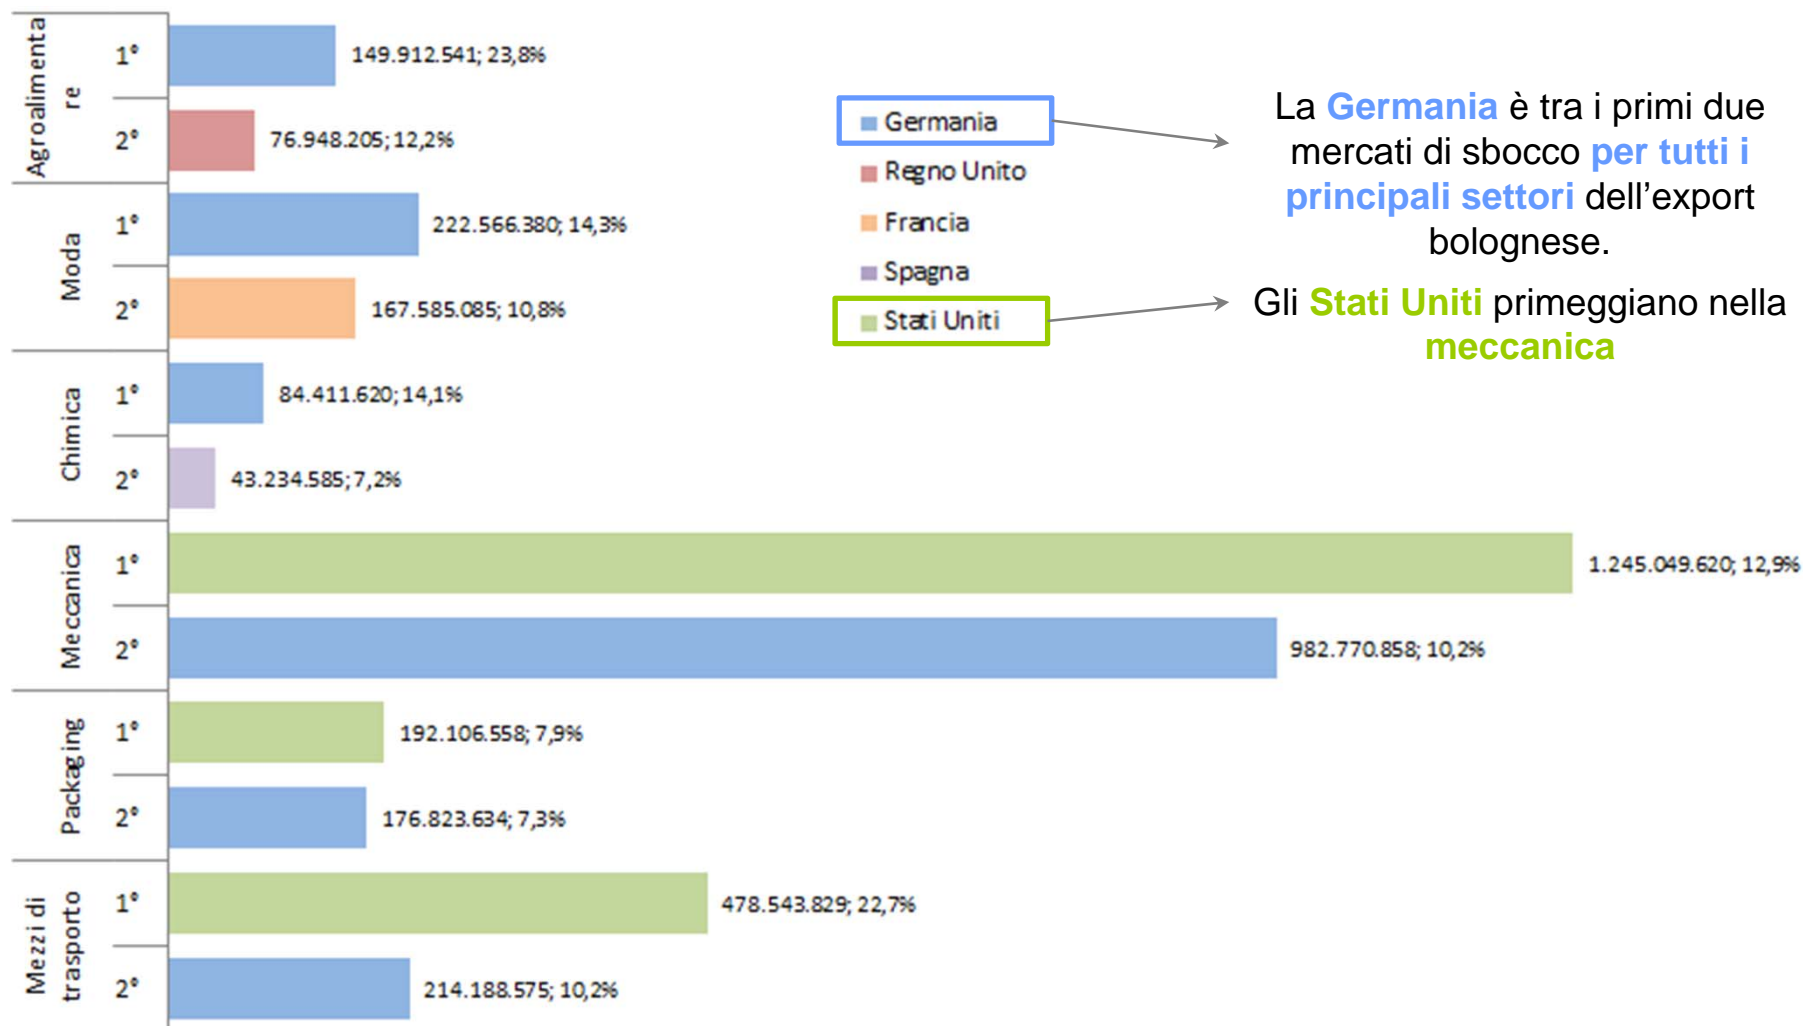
Agroalimentare
1° 149.912.541; 23,8%
2° 76.948.205; 12,2%

Moda
1° 222.566.380; 14,3%
2° 167.585.085; 10,8%

Chimica
1° 84.411.620; 14,1%
2° 43.234.585; 7,2%

Meccanica
1° 1.245.049.620; 12,9%
2° 982.770.858; 10,2%

Packaging
1° 192.106.558; 7,9%
2° 176.823.634; 7,3%

Mezzi di trasporto
1° 478.543.829; 22,7%
2° 214.188.575; 10,2%

Germania
Regno Unito
Francia
Spagna
Stati Uniti

La Germania è tra i primi due mercati di sbocco per tutti i principali settori dell'export bolognese.

Gli Stati Uniti primeggiano nella meccanica